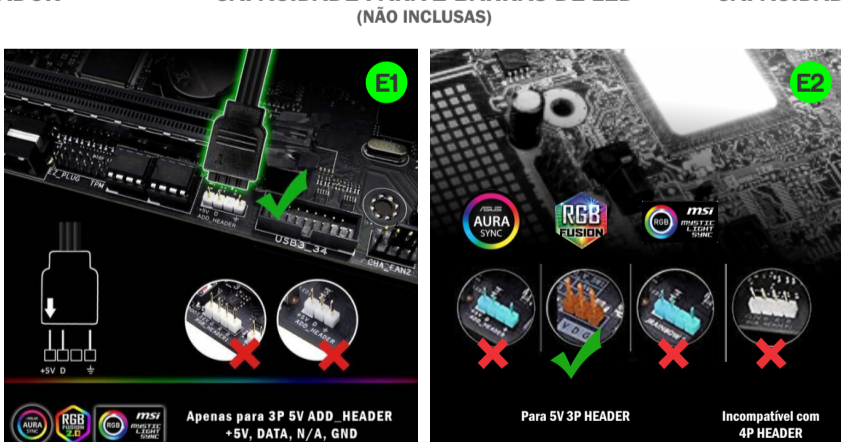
(NÃO INCLUSAS)

E1

EZ_PLUG TPM

+5V D ADD_HEADER

USB3_34

CHA_FAN2

+5V D

AURA SYNC

RGB FUSION 2.0

RGB msi MYSTIC LIGHT SYNC

Apenas para 3P 5V ADD_HEADER
+5V, DATA, N/A, GND

E2

AURA SYNC

RGB FUSION

RGB msi MYSTIC LIGHT SYNC

V D G

Para 5V 3P HEADER

Incompatível com
4P HEADER